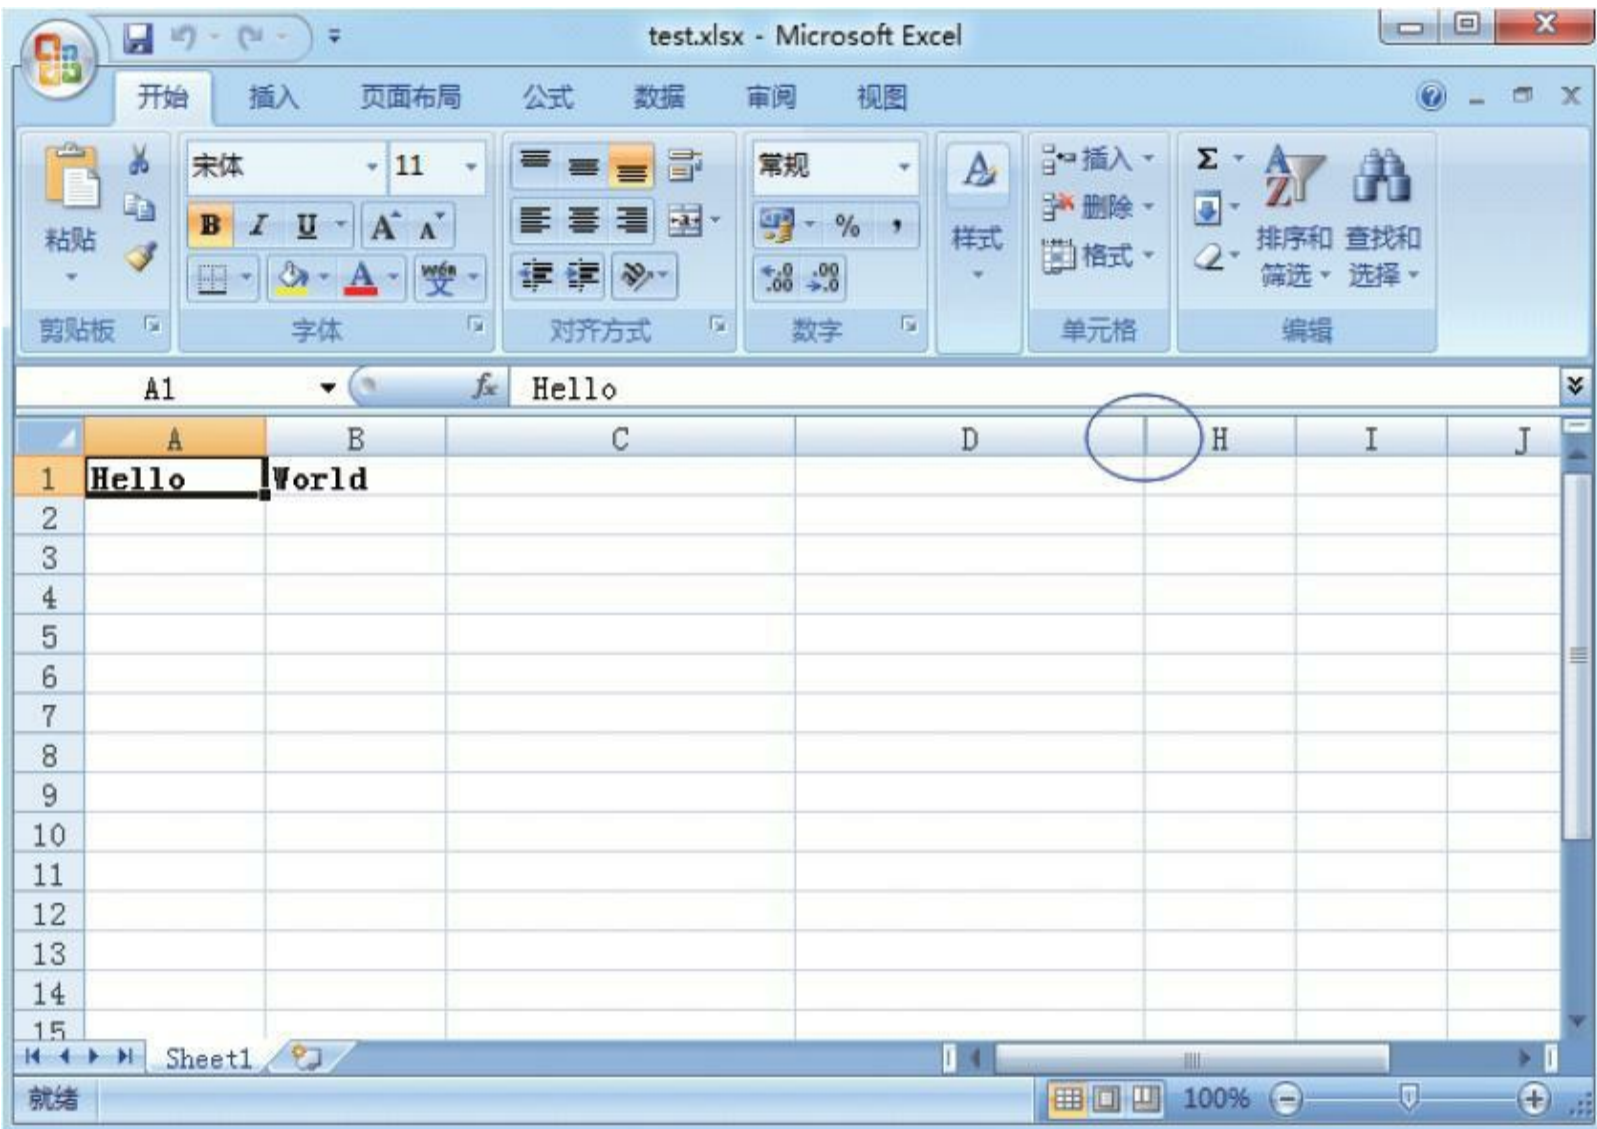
test.xlsx - Microsoft Excel

开始 插入 页面布局 公式 数据 审阅 视图

粘贴
剪贴板

宋体 11
B I U A A
字体

对齐方式

常规
% ,
数字

样式

插入
删除
格式
单元格

Σ
排序和筛选 查找和选择
编辑

A1 $f_x$ Hello

| | A | B | C | D | H | I | J |
|---|---|---|---|---|---|---|---|
| 1 | Hello | World | | | | | |
| 2 | | | | | | | |
| 3 | | | | | | | |
| 4 | | | | | | | |
| 5 | | | | | | | |
| 6 | | | | | | | |
| 7 | | | | | | | |
| 8 | | | | | | | |
| 9 | | | | | | | |
| 10 | | | | | | | |
| 11 | | | | | | | |
| 12 | | | | | | | |
| 13 | | | | | | | |
| 14 | | | | | | | |
| 15 | | | | | | | |

Sheet1

就绪 100%